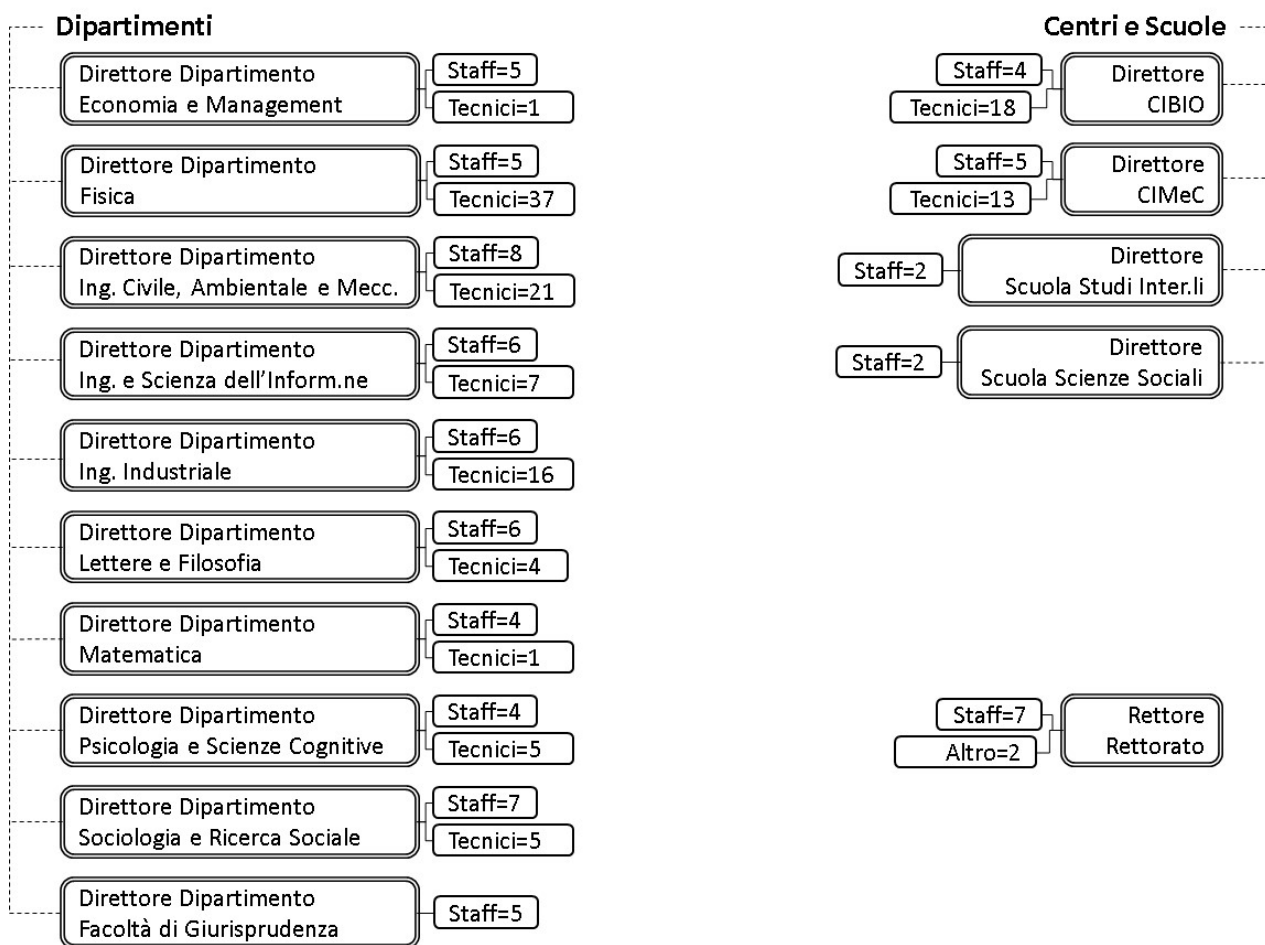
Dipartimenti

Direttore Dipartimento Economia e Management
Staff=5
Tecnici=1

Direttore Dipartimento Fisica
Staff=5
Tecnici=37

Direttore Dipartimento Ing. Civile, Ambientale e Mecc.
Staff=8
Tecnici=21

Direttore Dipartimento Ing. e Scienza dell'Inform.ne
Staff=6
Tecnici=7

Direttore Dipartimento Ing. Industriale
Staff=6
Tecnici=16

Direttore Dipartimento Lettere e Filosofia
Staff=6
Tecnici=4

Direttore Dipartimento Matematica
Staff=4
Tecnici=1

Direttore Dipartimento Psicologia e Scienze Cognitive
Staff=4
Tecnici=5

Direttore Dipartimento Sociologia e Ricerca Sociale
Staff=7
Tecnici=5

Direttore Dipartimento Facoltà di Giurisprudenza
Staff=5

Centri e Scuole

Staff=4
Tecnici=18
Direttore CIBIO

Staff=5
Tecnici=13
Direttore CIMeC

Staff=2
Direttore Scuola Studi Inter.li

Staff=2
Direttore Scuola Scienze Sociali

Staff=7
Altro=2
Rettore Rettorato